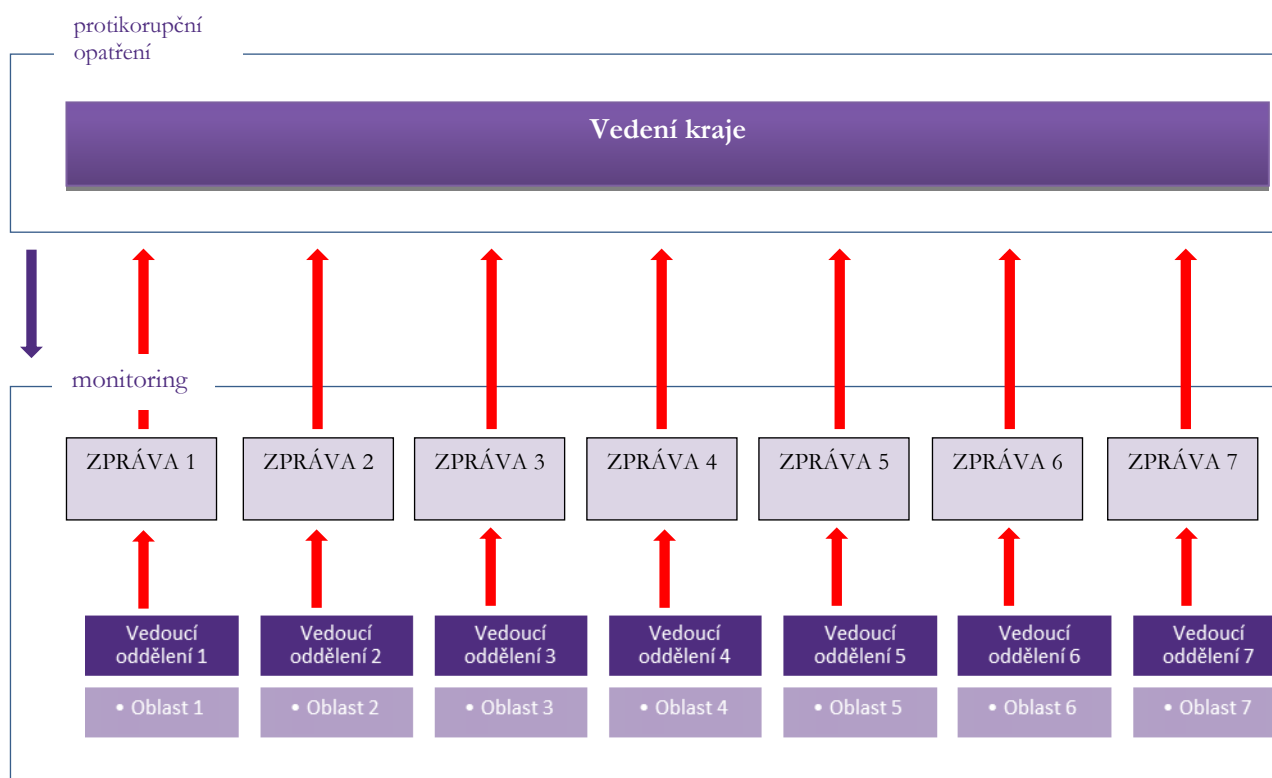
protikorupční opatření

Vedení kraje

monitoring

ZPRÁVA 1

ZPRÁVA 2

ZPRÁVA 3

ZPRÁVA 4

ZPRÁVA 5

ZPRÁVA 6

ZPRÁVA 7

Vedoucí oddělení 1

• Oblast 1

Vedoucí oddělení 2

• Oblast 2

Vedoucí oddělení 3

• Oblast 3

Vedoucí oddělení 4

• Oblast 4

Vedoucí oddělení 5

• Oblast 5

Vedoucí oddělení 6

• Oblast 6

Vedoucí oddělení 7

• Oblast 7